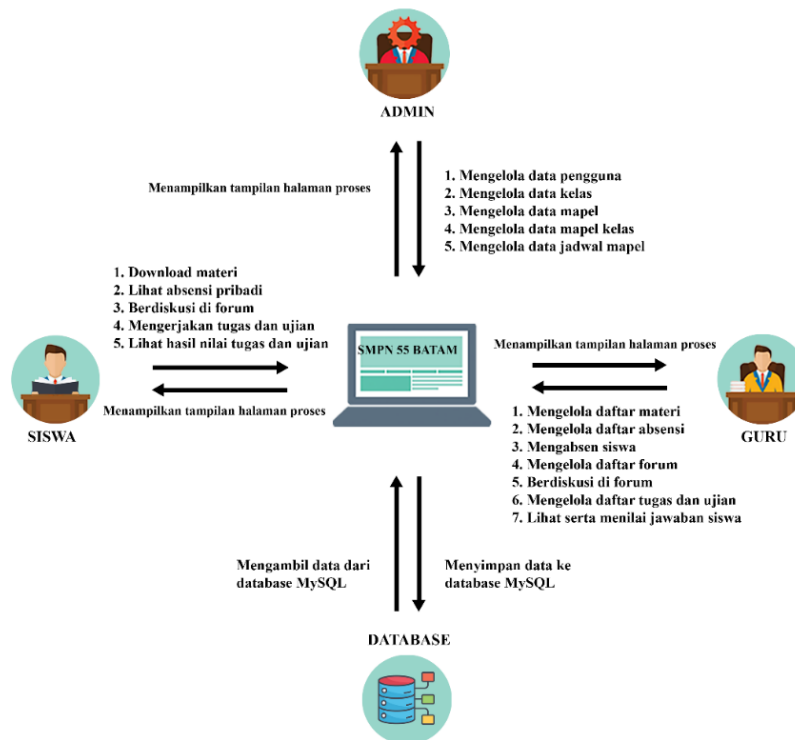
ADMIN

Menampilkan tampilan halaman proses

1. Mengelola data pengguna
2. Mengelola data kelas
3. Mengelola data mapel
4. Mengelola data mapel kelas
5. Mengelola data jadwal mapel

1. Download materi
2. Lihat absensi pribadi
3. Berdiskusi di forum
4. Mengerjakan tugas dan ujian
5. Lihat hasil nilai tugas dan ujian

SMPN 55 BATAM

Menampilkan tampilan halaman proses

SISWA

Menampilkan tampilan halaman proses

1. Mengelola daftar materi
2. Mengelola daftar absensi
3. Mengabsen siswa
4. Mengelola daftar forum
5. Berdiskusi di forum
6. Mengelola daftar tugas dan ujian
7. Lihat serta menilai jawaban siswa

GURU

Mengambil data dari database MySQL

Menyimpan data ke database MySQL

DATABASE